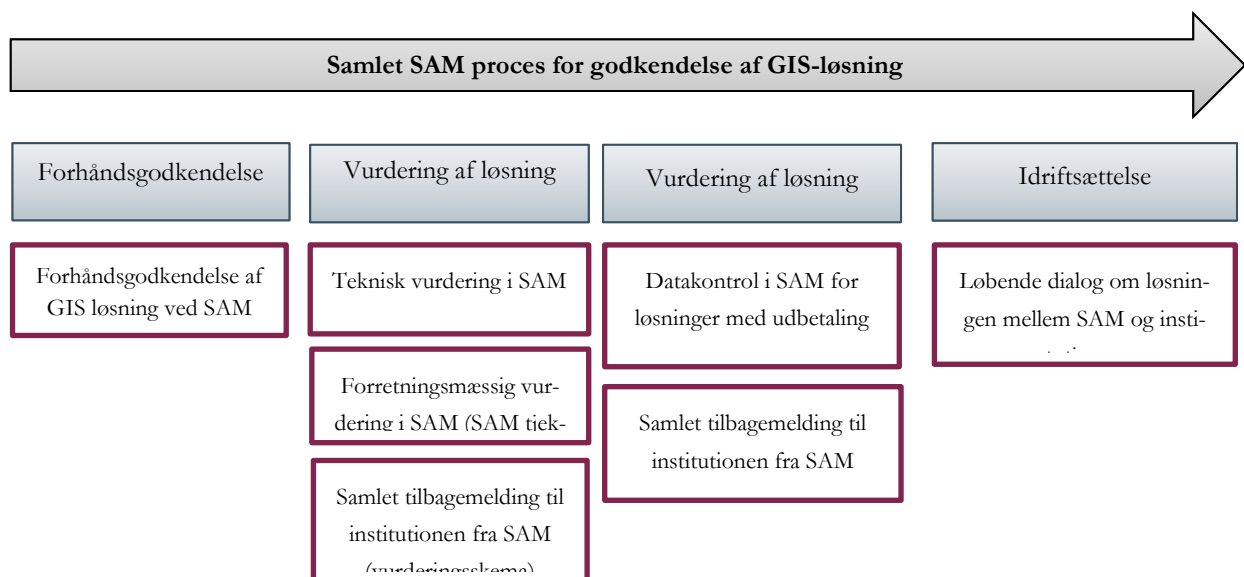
Samlet SAM proces for godkendelse af GIS-løsning

Forhåndsgodkendelse

Forhåndsgodkendelse af GIS løsning ved SAM

Vurdering af løsning

Teknisk vurdering i SAM

Forretningsmæssig vurdering i SAM (SAM tjek-

Samlet tilbagemelding til institutionen fra SAM (vurderingsskema)

Vurdering af løsning

Datakontrol i SAM for løsninger med udbetaling

Samlet tilbagemelding til institutionen fra SAM

Idriftsættelse

Løbende dialog om løsningen mellem SAM og insti- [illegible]